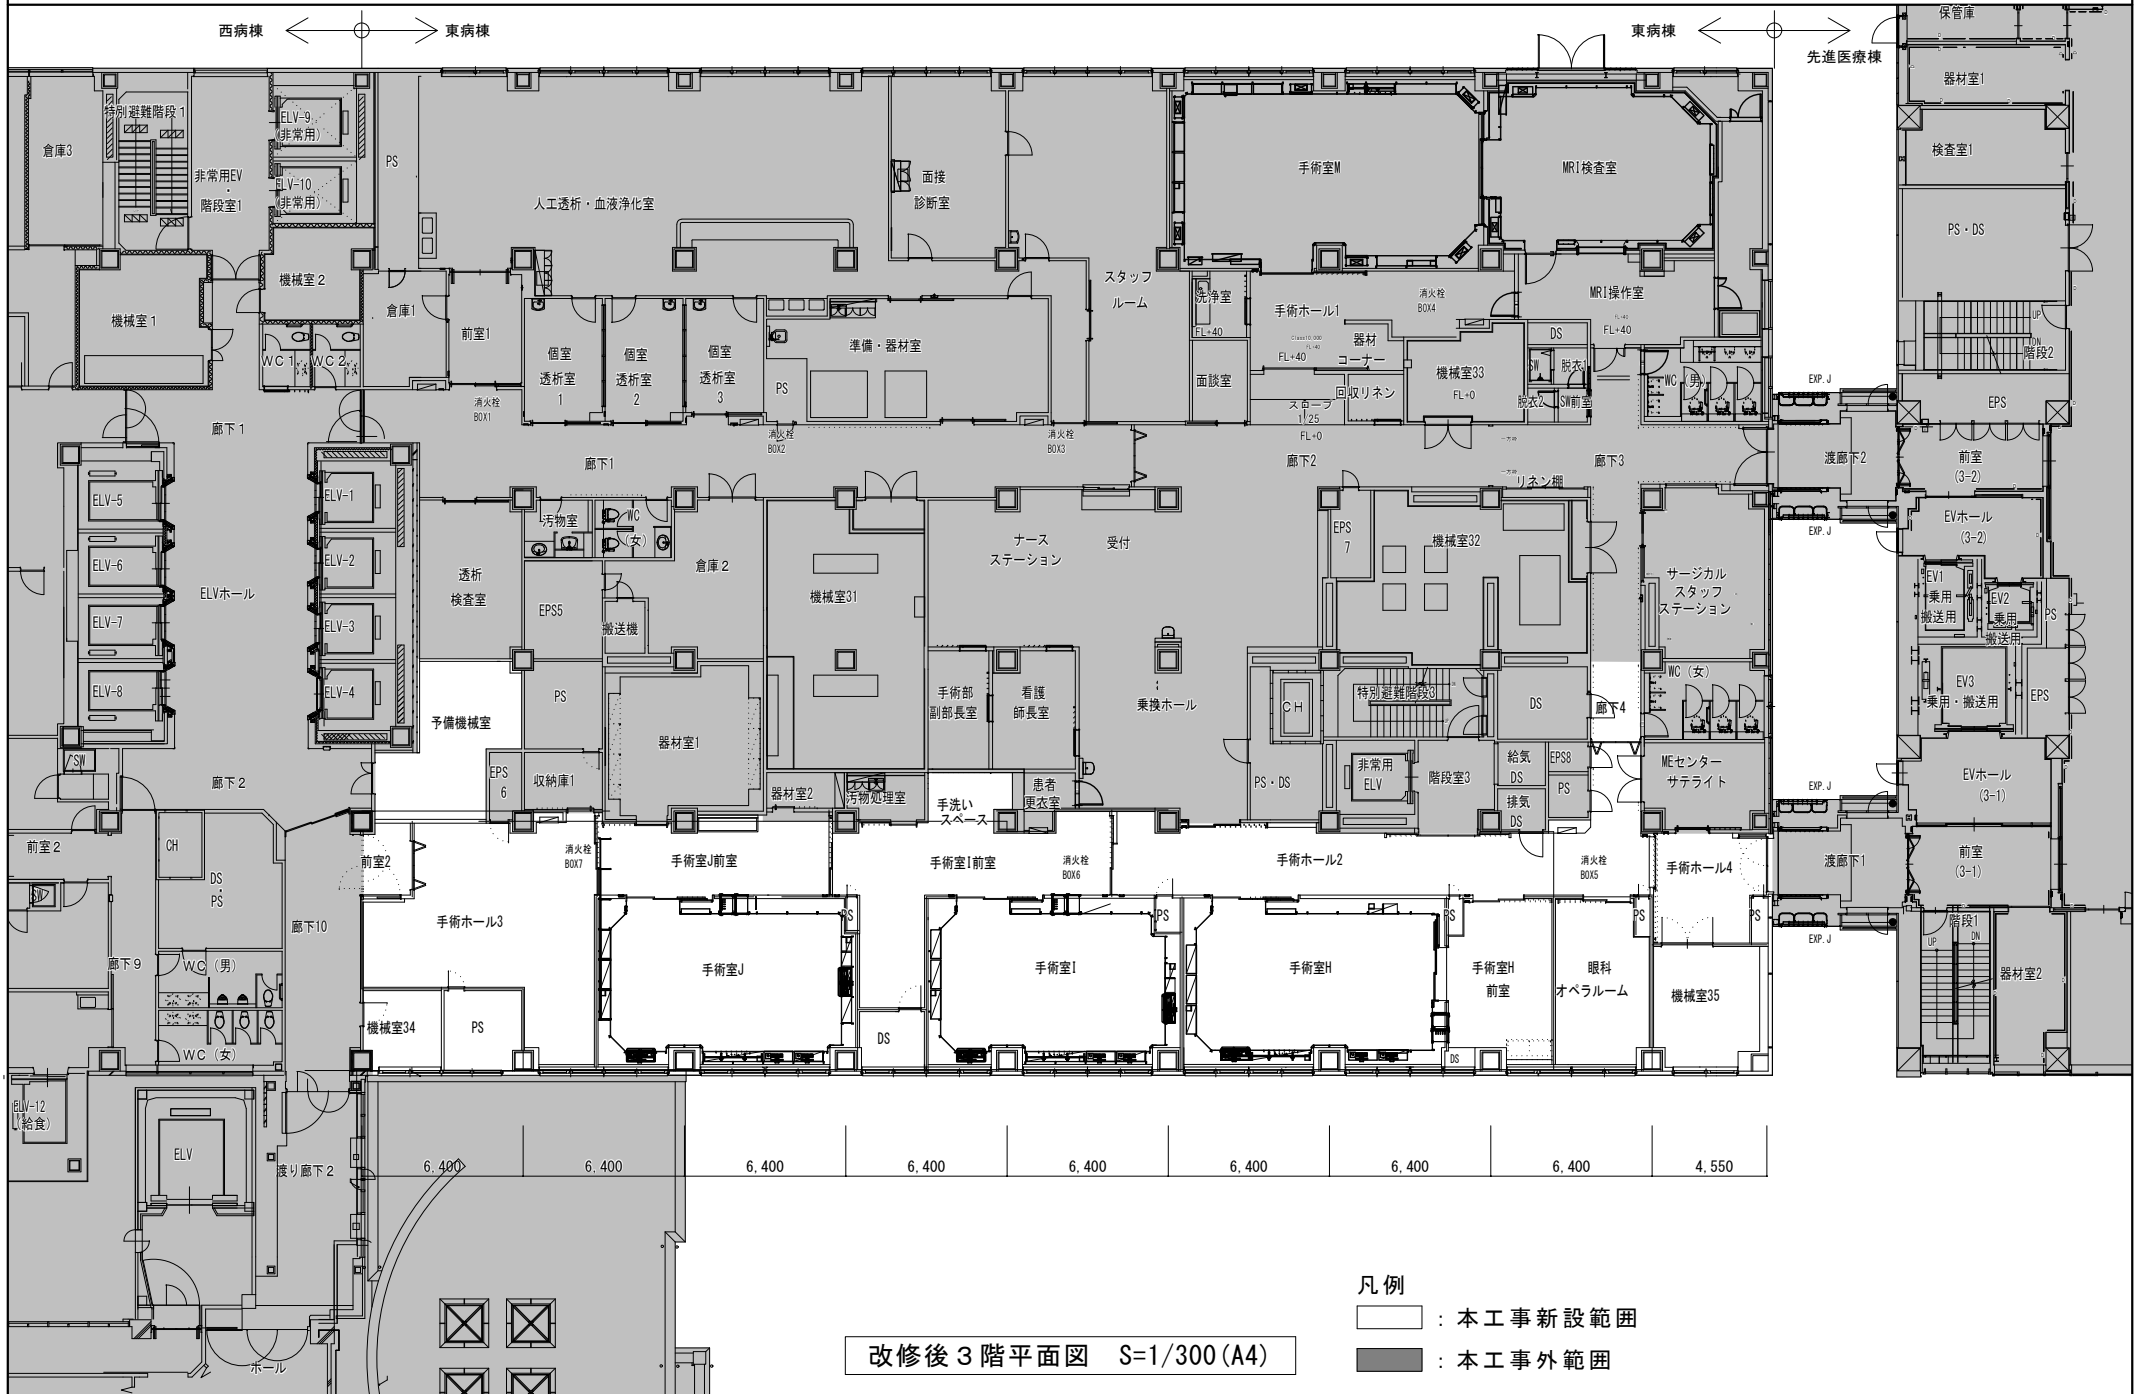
西病棟 東病棟
東病棟 先進医療棟

保管庫
器材室1
検査室1
PS・DS
階段2
UP DN
EPS
前室 (3-2)
EVホール (3-2)
EV1 乗用 搬送用
EV2 乗用 搬送用
PS
EV3 乗用・搬送用
EPS
EVホール (3-1)
前室 (3-1)
階段1
UP DN
器材室2

倉庫3
特別避難階段1
非常用EV・階段室1
ELV-9 (非常用)
ELV-10 (非常用)
機械室2
機械室1
WC1 WC2
PS
倉庫1
前室1
人工透析・血液浄化室
面接 診断室
スタッフ ルーム
個室 透析室 1
個室 透析室 2
個室 透析室 3
PS
準備・器材室
消火栓 BOX1
消火栓 BOX2
消火栓 BOX3
手術室M
MRI検査室
洗浄室 FL+40
手術ホール1
消火栓 BOX4
MRI操作室 FL+40
器材 コーナー
FL+40
面談室
スロープ 1/25 FL+0
回収リネン
機械室33 FL+0
DS
SW
脱衣1
脱衣2
SW前室
WC(男)
EXP.J
渡廊下2
EXP.J
廊下1
廊下1
廊下2
廊下3
リネン棚
ELV-5
ELV-6
ELV-7
ELV-8
ELVホール
ELV-1
ELV-2
ELV-3
ELV-4
透析 検査室
汚物室
WC (女)
倉庫2
EPS5
搬送機
機械室31
ナース ステーション
受付
EPS 7
機械室32
サージカル スタッフ ステーション
予備機械室
PS
器材室1
手術部 副部長室
看護 師長室
乗換ホール
CH
特別避難階段3
DS
廊下4
WC(女)
EPS 6
収納庫1
器材室2
汚物処理室
手洗い スペース
患者 更衣室
PS・DS
非常用 ELV
階段室3
給気 DS
EPS8
排気 DS
PS
MEセンター サテライト
EXP.J
/SW
廊下2
前室2
CH
DS・PS
前室2
廊下10
消火栓 BOX7
手術室J前室
手術室I前室
消火栓 BOX6
手術ホール2
消火栓 BOX5
手術ホール4
渡廊下1
EXP.J
手術ホール3
廊下9
WC(男)
WC(女)
PS
PS
PS
PS
PS
手術室J
手術室I
手術室H
手術室H 前室
眼科 オペラルーム
機械室35
機械室34
PS
DS
DS
ELV-12 (給食)
ELV
渡り廊下2
ホール
6,400 6,400 6,400 6,400 6,400 6,400 6,400 6,400 4,550

凡例
: 本工事新設範囲
: 本工事外範囲

改修後3階平面図 S=1/300(A4)